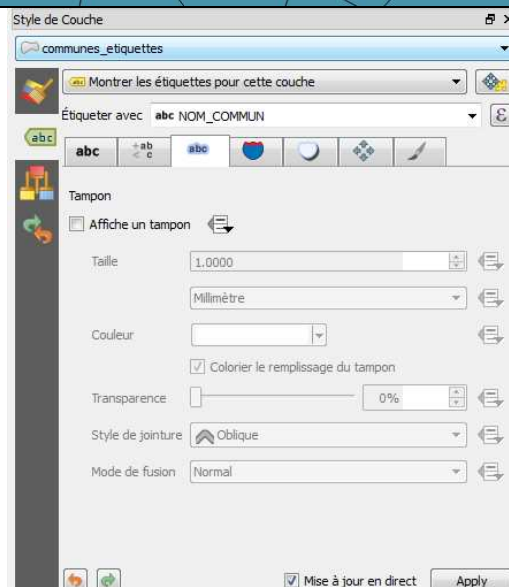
Style de Couche

communes_etiquettes

Montrer les étiquettes pour cette couche

Étiqueter avec abc NOM_COMMUN

abc

abc

+ab c

abc

Tampon

Affiche un tampon

Taille 1.0000

Millimètre

Couleur

Colorier le remplissage du tampon

Transparence 0%

Style de jointure Oblique

Mode de fusion Normal

Mise à jour en direct Apply